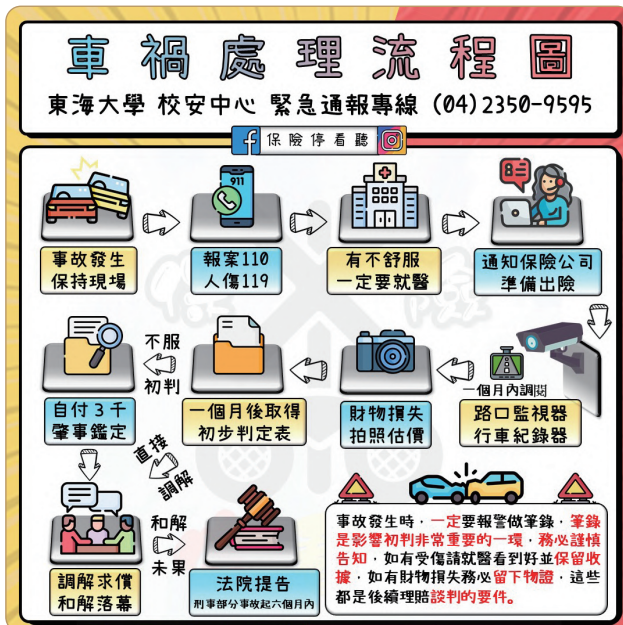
車禍處理流程圖

東海大學 校安中心 緊急通報專線 (04)2350-9595

保險停看聽

911

事故發生
保持現場

報案110
人傷119

有不舒服
一定要就醫

通知保險公司
準備出險

不服
初判

自付3千
肇事鑑定

一個月後取得
初步判定表

財物損失
拍照估價

一個月內調閱

路口監視器
行車紀錄器

直接
調解

和解
未果

調解求償
和解落幕

法院提告
刑事部分事故起六個月內

事故發生時，一定要報警做筆錄，筆錄是影響初判非常重要的一環，務必謹慎告知，如有受傷請就醫看到好並保留收據，如有財物損失務必留下物證，這些都是後續理賠談判的要件。